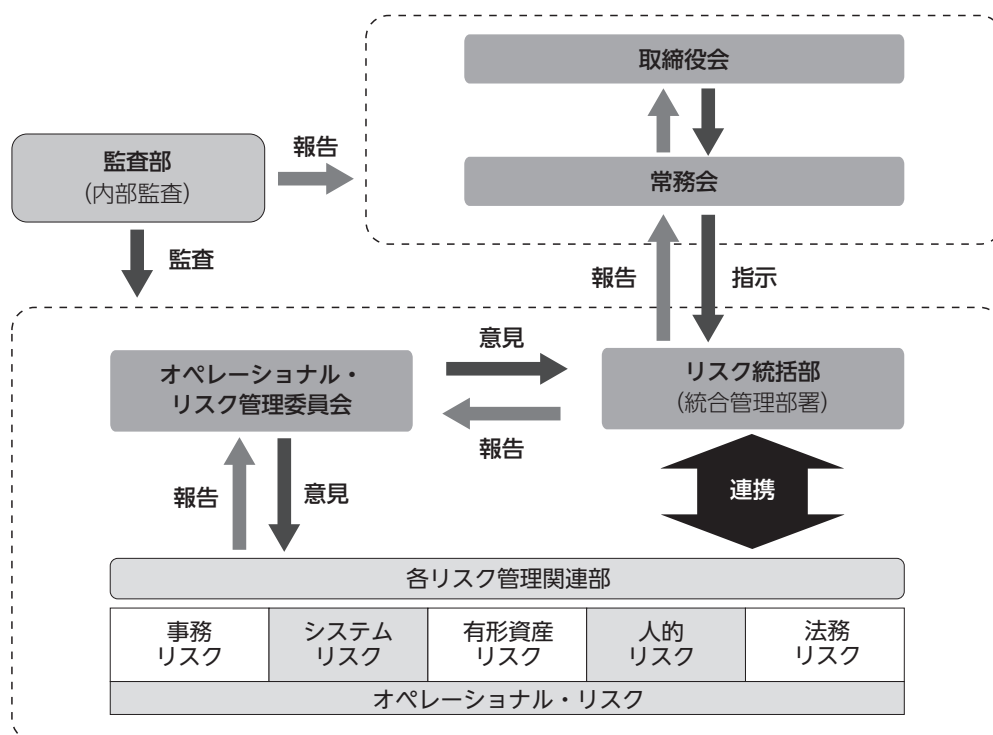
取締役会

監査部
(内部監査)

報告

常務会

監査

報告

指示

意見

オペレーショナル・
リスク管理委員会

リスク統括部
(統合管理部署)

報告

連携

報告

意見

各リスク管理関連部

| 事務リスク | システムリスク | 有形資産リスク | 人的リスク | 法務リスク |
|---|---|---|---|---|

オペレーショナル・リスク